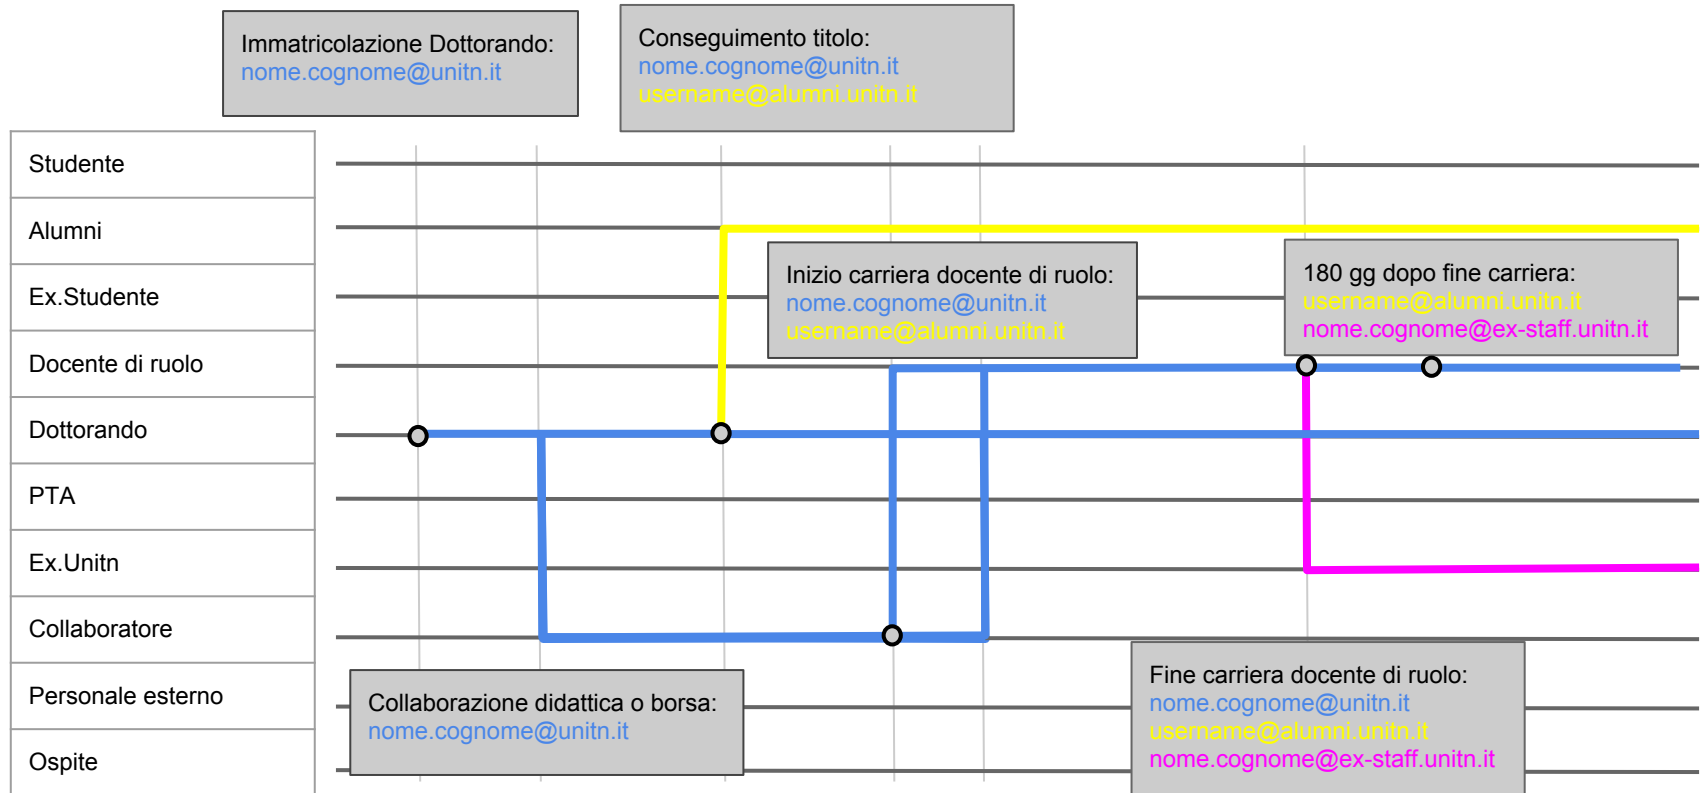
Immatricolazione Dottorando:
nome.cognome@unitn.it

Conseguimento titolo:
nome.cognome@unitn.it
username@alumni.unitn.it

Studente
Alumni
Ex.Studente
Docente di ruolo
Dottorando
PTA
Ex.Unitn
Collaboratore
Personale esterno
Ospite

Inizio carriera docente di ruolo:
nome.cognome@unitn.it
username@alumni.unitn.it

180 gg dopo fine carriera:
username@alumni.unitn.it
nome.cognome@ex-staff.unitn.it

Collaborazione didattica o borsa:
nome.cognome@unitn.it

Fine carriera docente di ruolo:
nome.cognome@unitn.it
username@alumni.unitn.it
nome.cognome@ex-staff.unitn.it